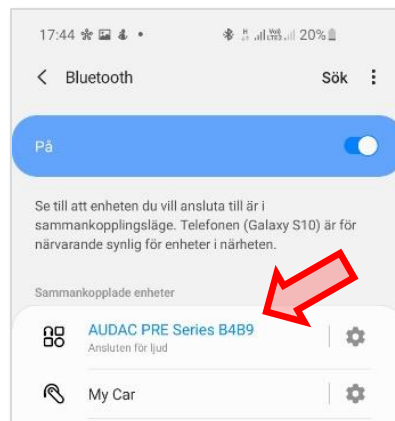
17:44 20%

Bluetooth

Sök

På

Se till att enheten du vill ansluta till är i sammankopplingsläge. Telefonen (Galaxy S10) är för närvarande synlig för enheter i närheten.

Sammankopplade enheter

AUDAC PRE Series B4B9
Ansluten för ljud

My Car